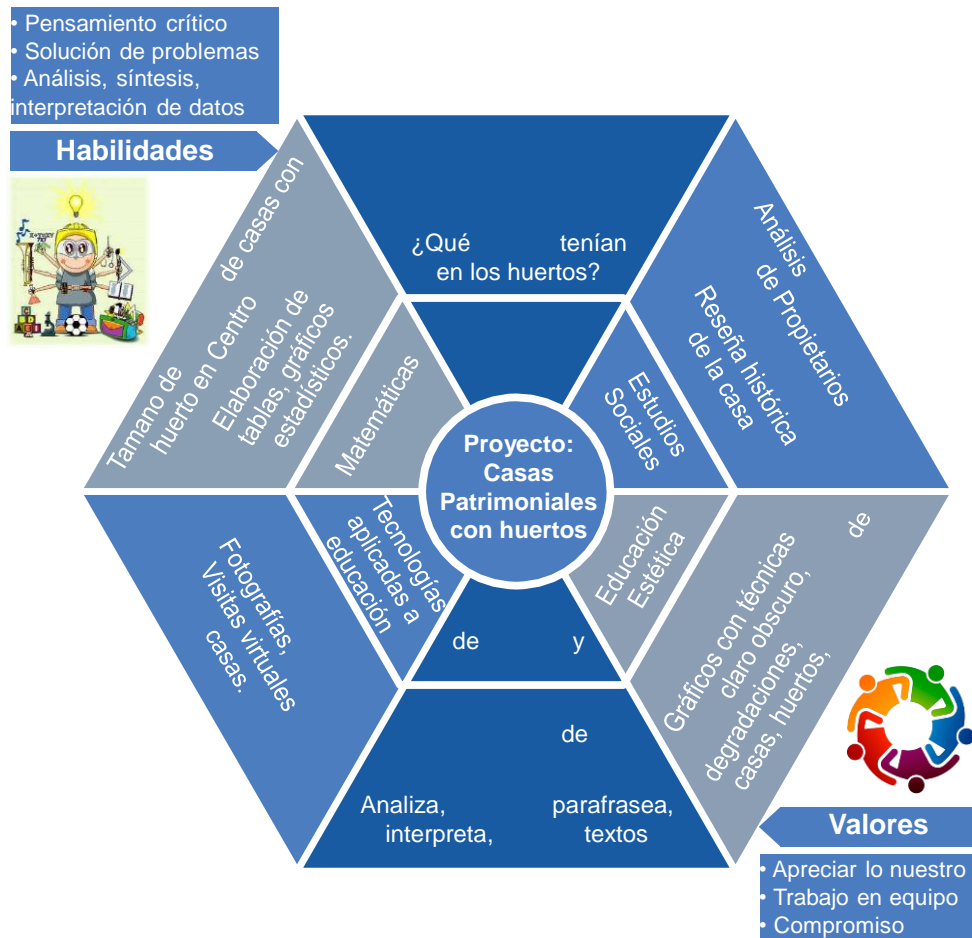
• Pensamiento crítico
• Solución de problemas
• Análisis, síntesis, interpretación de datos

Habilidades

¿Qué tenían en los huertos?

Análisis de Propietarios

Reseña histórica de la casa

Tamano de huerto en Centro de casas con

Elaboración de tablas, gráficos estadísticos.

Matemáticas

Estudios Sociales

Proyecto: Casas Patrimoniales con huertos

Tecnologías aplicadas a educación

de y

Educación Estética

Fotografías, Visitas virtuales casas.

Gráficos con técnicas de claro obscuro, degradaciones, casas, huertos,

de

Analiza, interpreta, parafrasea, textos

Valores

• Apreciar lo nuestro
• Trabajo en equipo
• Compromiso